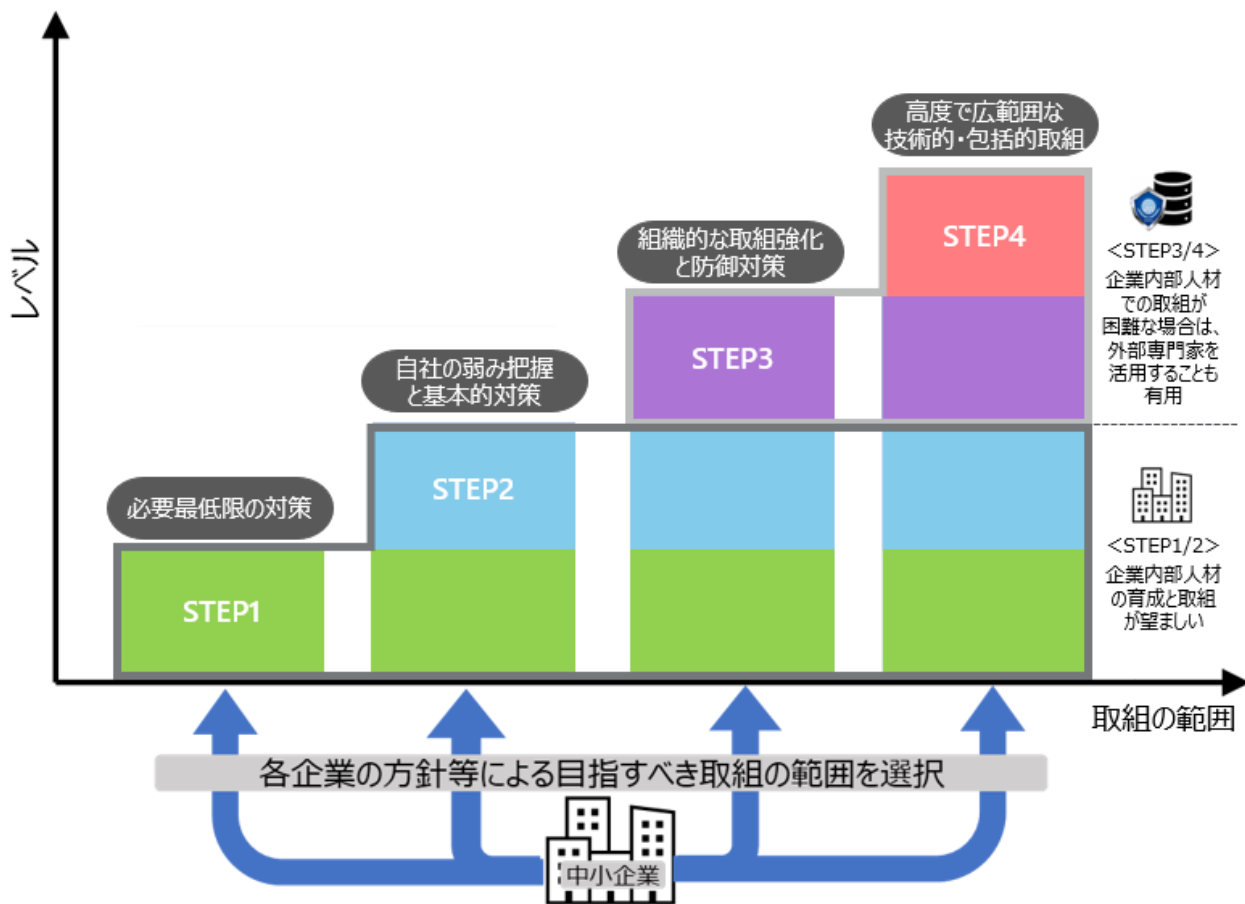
レベル

高度で広範囲な技術的・包括的取組

STEP4

組織的な取組強化と防御対策

STEP3

自社の弱み把握と基本的対策

STEP2

必要最低限の対策

STEP1

<STEP3/4>
企業内部人材での取組が困難な場合は、外部専門家を活用することも有用

<STEP1/2>
企業内部人材の育成と取組が望ましい

取組の範囲

各企業の方針等による目指すべき取組の範囲を選択

中小企業